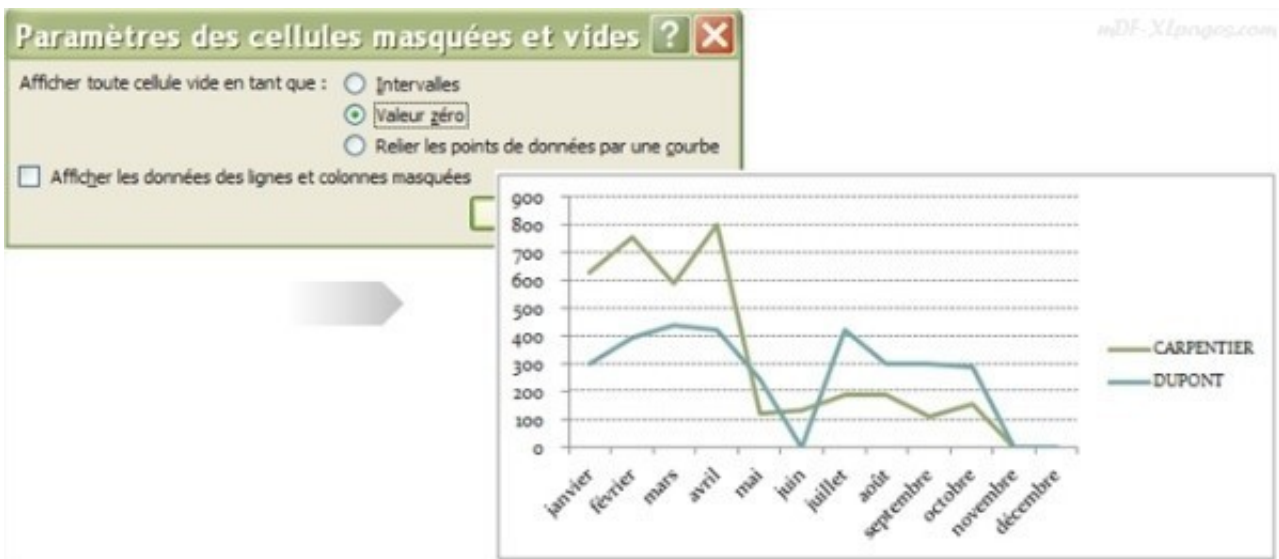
Paramètres des cellules masquées et vides ? X

mDF-XLpages.com

Afficher toute cellule vide en tant que : Intervalles
Valeur zéro
Relier les points de données par une courbe

Afficher les données des lignes et colonnes masquées

900
800
700
600
500
400
300
200
100
0

janvier
février
mars
avril
mai
juin
juillet
août
septembre
octobre
novembre
décembre

CARPENTIER
DUPONT